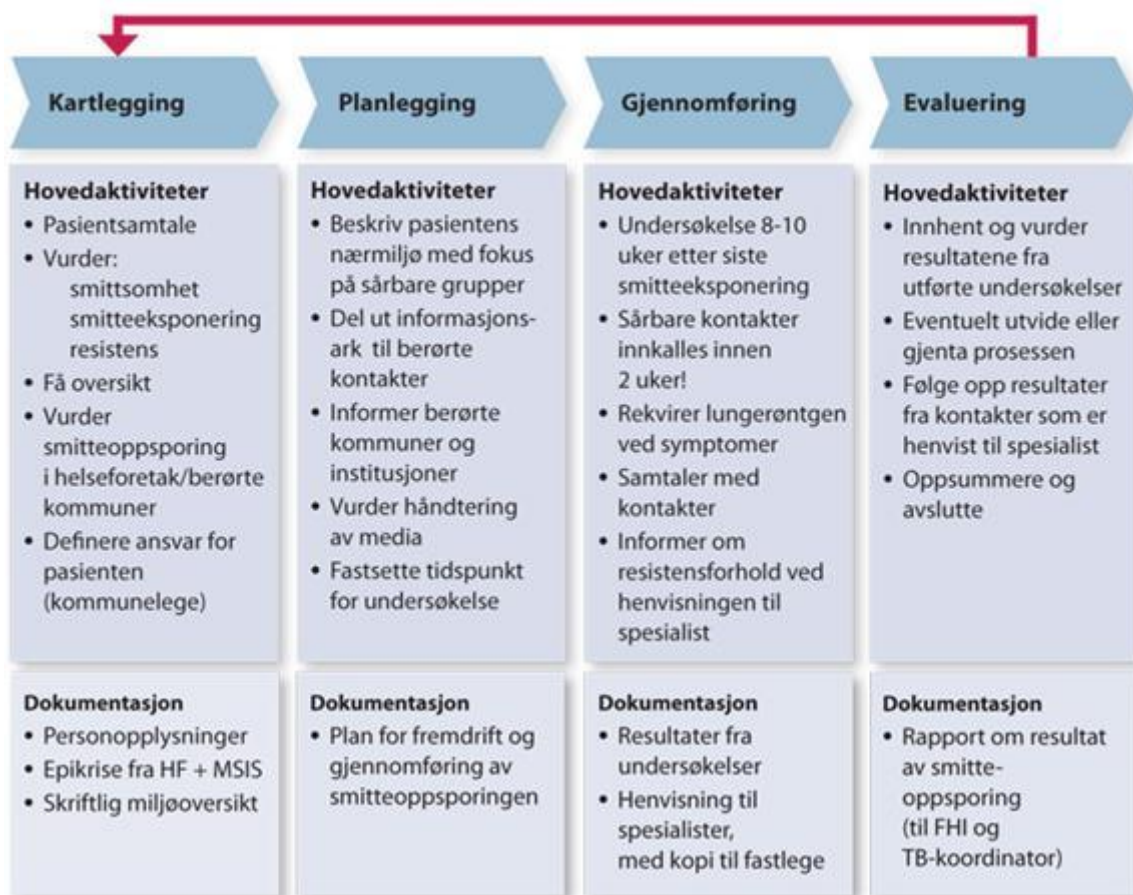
Kartlegging

Hovedaktiviteter
• Pasientsamtale
• Vurder: smittsomhet smitteeksponering resistens
• Få oversikt
• Vurder smitteoppsporing i helseforetak/berørte kommuner
• Definere ansvar for pasienten (kommunelege)

Dokumentasjon
• Personopplysninger
• Epikrise fra HF + MSIS
• Skriftlig miljøoversikt

Planlegging

Hovedaktiviteter
• Beskriv pasientens nærmiljø med fokus på sårbare grupper
• Del ut informasjonsark til berørte kontakter
• Informer berørte kommuner og institusjoner
• Vurder håndtering av media
• Fastsette tidspunkt for undersøkelse

Dokumentasjon
• Plan for fremdrift og gjennomføring av smitteoppsporingen

Gjennomføring

Hovedaktiviteter
• Undersøkelse 8-10 uker etter siste smitteeksponering
• Sårbare kontakter innkalles innen 2 uker!
• Rekvirer lungerøntgen ved symptomer
• Samtaler med kontakter
• Informer om resistensforhold ved henvisningen til spesialist

Dokumentasjon
• Resultater fra undersøkelser
• Henvisning til spesialister, med kopi til fastlege

Evaluering

Hovedaktiviteter
• Innhent og vurder resultatene fra utførte undersøkelser
• Eventuelt utvide eller gjenta prosessen
• Følge opp resultater fra kontakter som er henvist til spesialist
• Oppsummere og avslutte

Dokumentasjon
• Rapport om resultat av smitteoppsporing (til FHI og TB-koordinator)